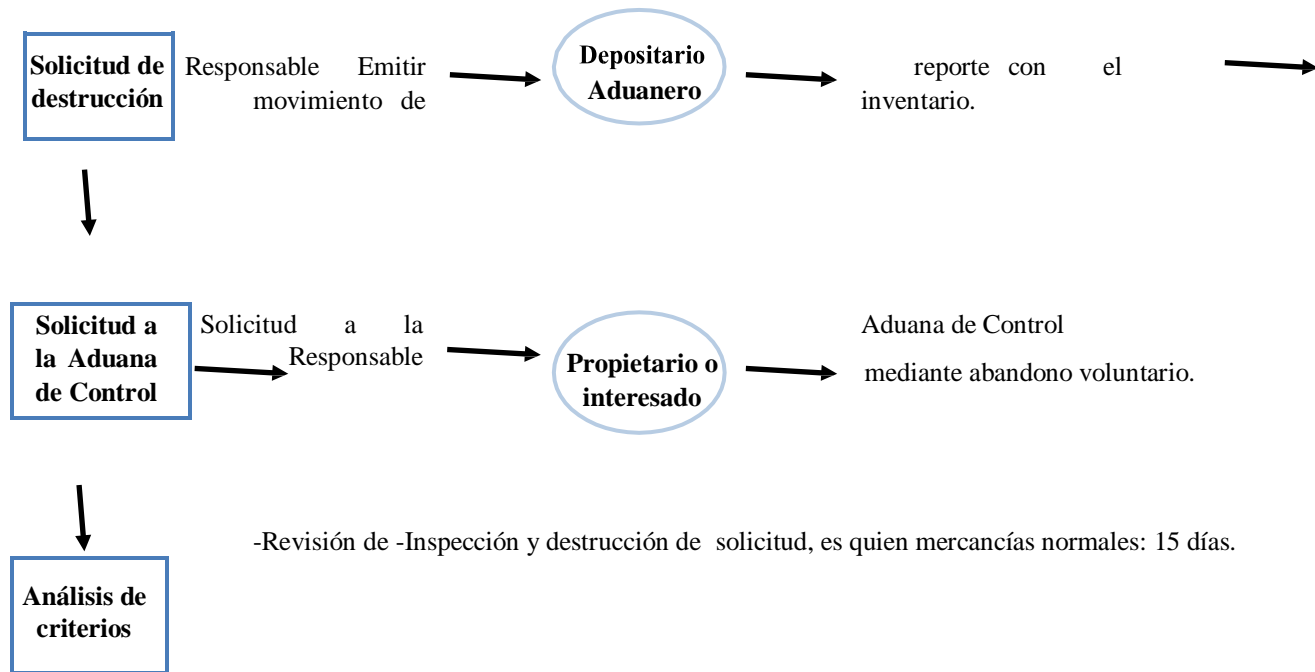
Solicitud de destrucción

Responsable Emitir movimiento de

Depositario Aduanero

reporte con el inventario.

Solicitud a la Aduana de Control

Solicitud a la Responsable

Propietario o interesado

Aduana de Control

mediante abandono voluntario.

Análisis de criterios

-Revisión de -Inspección y destrucción de solicitud, es quien mercancías normales: 15 días.